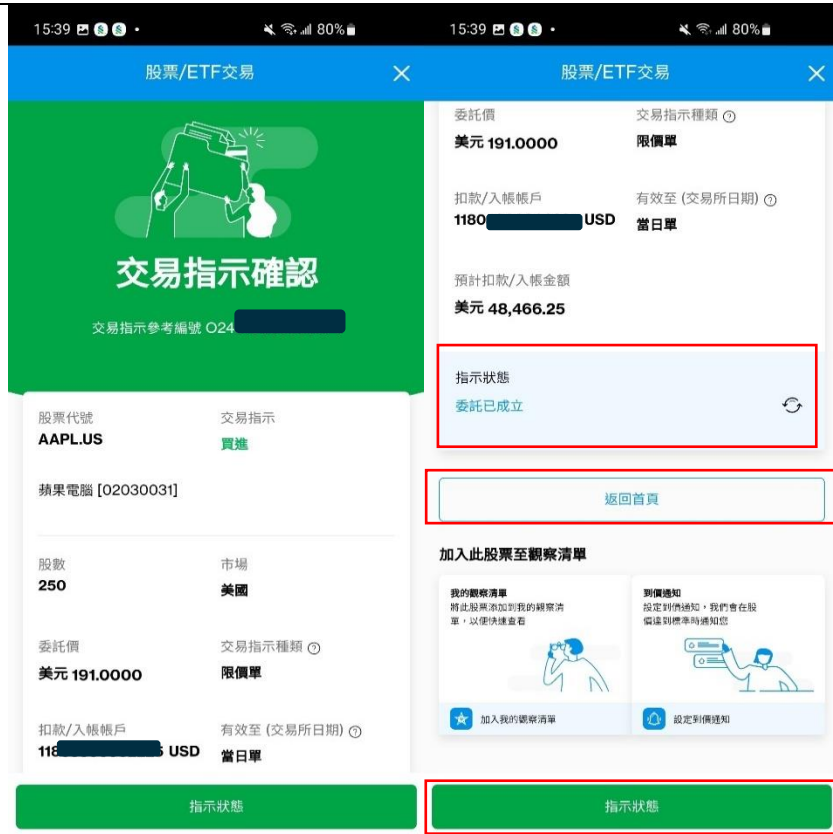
15:39 80%

股票/ETF交易

交易指示確認

交易指示參考編號 O24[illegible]

股票代號
AAPL.US

交易指示
買進

蘋果電腦 [02030031]

股數
250

市場
美國

委託價
美元 191.0000

交易指示種類

限價單

扣款/入帳帳戶
118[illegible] USD

有效至 (交易所日期)

當日單

指示狀態

15:39 80%

股票/ETF交易

委託價
美元 191.0000

交易指示種類

限價單

扣款/入帳帳戶
1180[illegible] USD

有效至 (交易所日期)

當日單

預計扣款/入帳金額
美元 48,466.25

指示狀態
委託已成立

返回首頁

加入此股票至觀察清單

我的觀察清單
將此股票添加到我的觀察清單，以便快捷查看

加入我的觀察清單

到價通知
設定到價通知，我們會在股價達到標準時通知您

設定到價通知

指示狀態